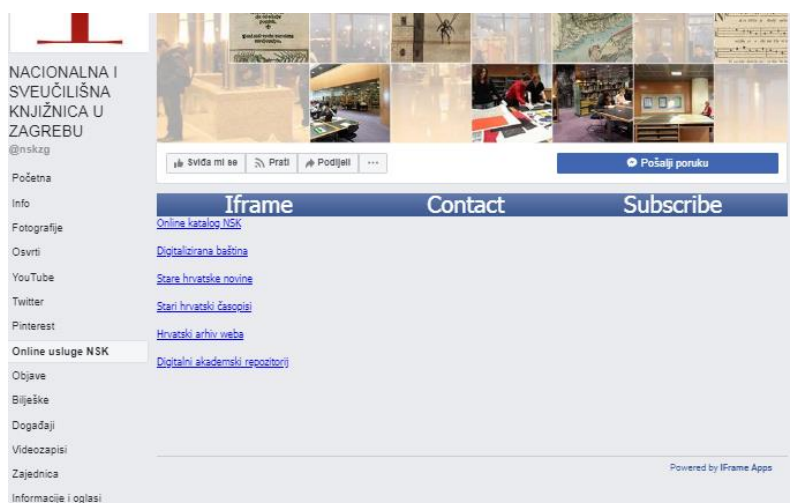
NACIONALNA I SVEUČILIŠNA KNJIŽNICA U ZAGREBU
@nskzg

Početna
Info
Fotografije
Osvrti
YouTube
Twitter
Pinterest
Online usluge NSK
Objave
Bilješke
Događaji
Videozapisi
Zajednica
Informacije i oglasi

Sviđa mi se
Prati
Podijeli
···
Pošalji poruku

Iframe
Contact
Subscribe

Online katalog NSK
Digitalizirana baština
Stare hrvatske novine
Stari hrvatski časopisi
Hrvatski arhiv weba
Digitalni akademski repozitorij

Powered by IFrame Apps